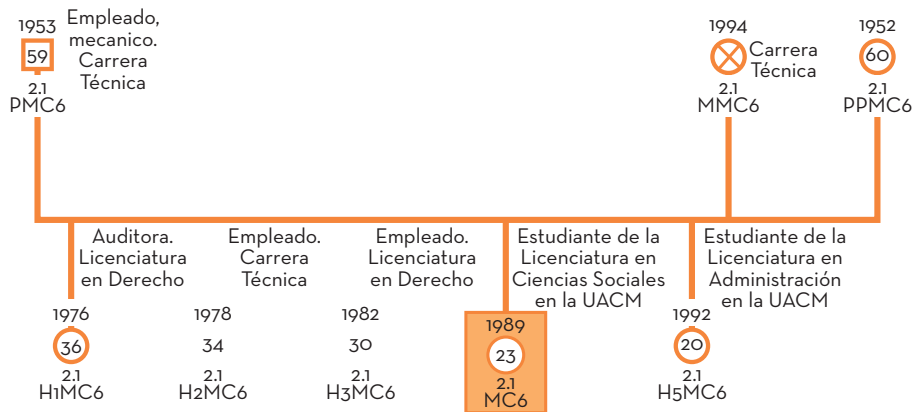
1953
59
Empleado, mecanico. Carrera Técnica
2.1
PMC6

1994
Carrera Técnica
2.1
MMC6

1952
60
2.1
PPMC6

Auditora. Licenciatura en Derecho
1976
36
2.1
H1MC6

Empleado. Carrera Técnica
1978
34
2.1
H2MC6

Empleado. Licenciatura en Derecho
1982
30
2.1
H3MC6

Estudiante de la Licenciatura en Ciencias Sociales en la UACM
1989
23
2.1
MC6

Estudiante de la Licenciatura en Administración en la UACM
1992
20
2.1
H5MC6